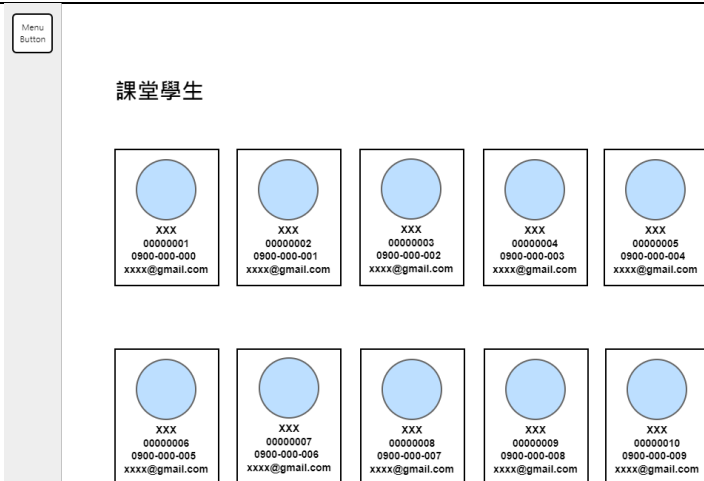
Menu Button

課堂學生

XXX
00000001
0900-000-000
xxxx@gmail.com

XXX
00000002
0900-000-001
xxxx@gmail.com

XXX
00000003
0900-000-002
xxxx@gmail.com

XXX
00000004
0900-000-003
xxxx@gmail.com

XXX
00000005
0900-000-004
xxxx@gmail.com

XXX
00000006
0900-000-005
xxxx@gmail.com

XXX
00000007
0900-000-006
xxxx@gmail.com

XXX
00000008
0900-000-007
xxxx@gmail.com

XXX
00000009
0900-000-008
xxxx@gmail.com

XXX
00000010
0900-000-009
xxxx@gmail.com